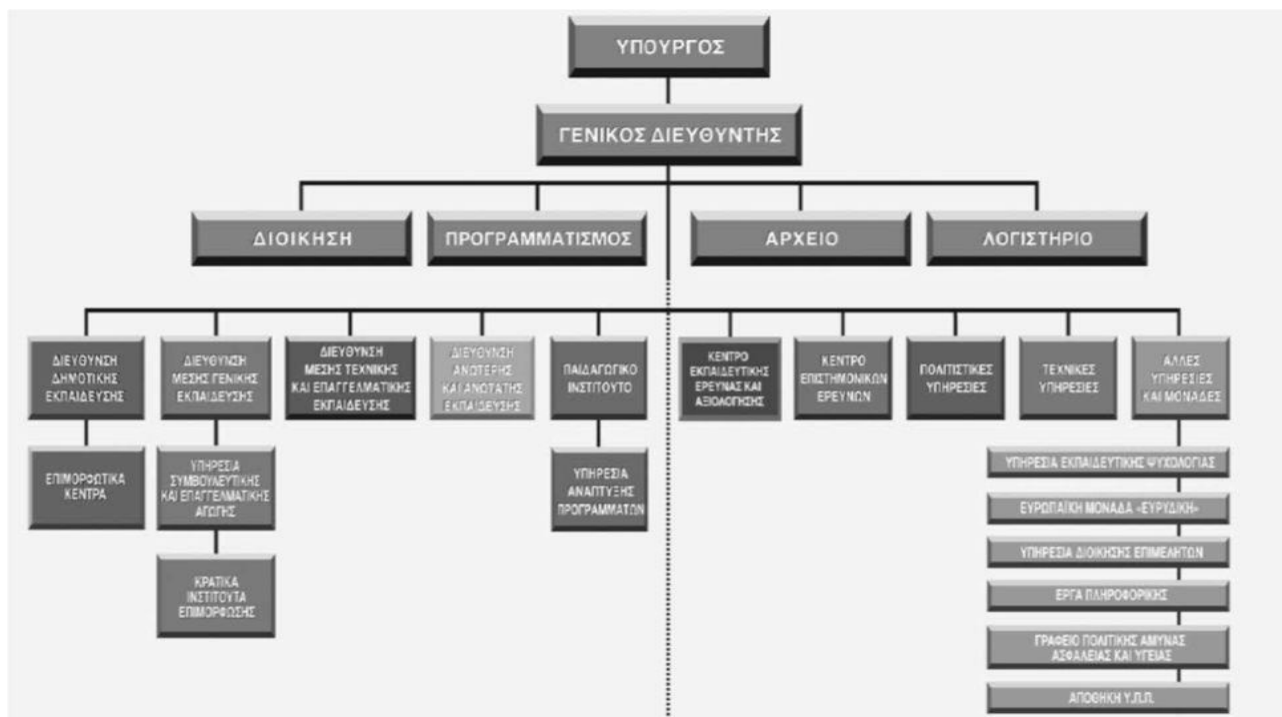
ΥΠΟΥΡΓΟΣ

ΓΕΝΙΚΟΣ ΔΙΕΥΘΥΝΤΗΣ

ΔΙΟΙΚΗΣΗ

ΠΡΟΓΡΑΜΜΑΤΙΣΜΟΣ

ΑΡΧΕΙΟ

ΛΟΓΙΣΤΗΡΙΟ

ΔΙΕΥΘΥΝΣΗ ΔΗΜΟΤΙΚΗΣ ΕΚΠΑΙΔΕΥΣΗΣ

ΕΠΙΜΟΡΦΩΤΙΚΑ ΚΕΝΤΡΑ

ΔΙΕΥΘΥΝΣΗ ΜΕΣΗΣ ΓΕΝΙΚΗΣ ΕΚΠΑΙΔΕΥΣΗΣ

ΥΠΗΡΕΣΙΑ ΣΥΜΒΟΥΛΕΥΤΙΚΗΣ ΚΑΙ ΕΠΑΓΓΕΛΜΑΤΙΚΗΣ ΑΓΩΓΗΣ

ΚΡΑΤΙΚΑ ΙΝΣΤΙΤΟΥΤΑ ΕΠΙΜΟΡΦΩΣΗΣ

ΔΙΕΥΘΥΝΣΗ ΜΕΣΗΣ ΤΕΧΝΙΚΗΣ ΚΑΙ ΕΠΑΓΓΕΛΜΑΤΙΚΗΣ ΕΚΠΑΙΔΕΥΣΗΣ

ΔΙΕΥΘΥΝΣΗ ΑΝΩΤΕΡΗΣ ΚΑΙ ΑΝΩΤΑΤΗΣ ΕΚΠΑΙΔΕΥΣΗΣ

ΠΑΙΔΑΓΩΓΙΚΟ ΙΝΣΤΙΤΟΥΤΟ

ΥΠΗΡΕΣΙΑ ΑΝΑΠΤΥΞΗΣ ΠΡΟΓΡΑΜΜΑΤΩΝ

ΚΕΝΤΡΟ ΕΚΠΑΙΔΕΥΤΙΚΗΣ ΕΡΕΥΝΑΣ ΚΑΙ ΑΞΙΟΛΟΓΗΣΗΣ

ΚΕΝΤΡΟ ΕΠΙΣΤΗΜΟΝΙΚΩΝ ΕΡΕΥΝΩΝ

ΠΟΛΙΤΙΣΤΙΚΕΣ ΥΠΗΡΕΣΙΕΣ

ΤΕΧΝΙΚΕΣ ΥΠΗΡΕΣΙΕΣ

ΑΛΛΕΣ ΥΠΗΡΕΣΙΕΣ ΚΑΙ ΜΟΝΑΔΕΣ

ΥΠΗΡΕΣΙΑ ΕΚΠΑΙΔΕΥΤΙΚΗΣ ΨΥΧΟΛΟΓΙΑΣ

ΕΥΡΩΠΑΪΚΗ ΜΟΝΑΔΑ «ΕΥΡΥΔΙΚΗ»

ΥΠΗΡΕΣΙΑ ΔΙΟΙΚΗΣΗΣ ΕΠΙΜΕΛΗΤΩΝ

ΕΡΓΑ ΠΛΗΡΟΦΟΡΙΚΗΣ

ΓΡΑΦΕΙΟ ΠΟΛΙΤΙΚΗΣ ΑΜΥΝΑΣ ΑΣΦΑΛΕΙΑΣ ΚΑΙ ΥΓΕΙΑΣ

ΑΠΟΘΗΚΗ Υ.Π.Π.